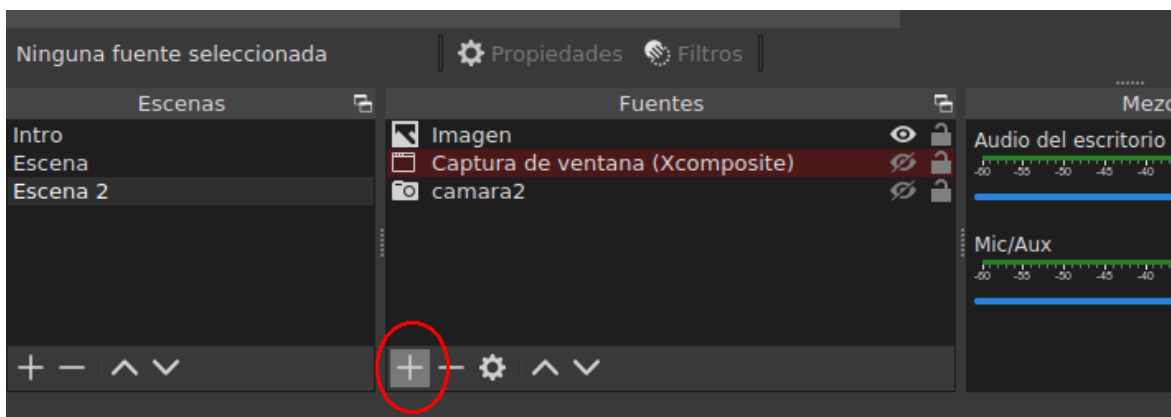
Ninguna fuente seleccionada
Propiedades
Filtros

Escenas
Intro
Escena
Escena 2

Fuentes
Imagen
Captura de ventana (Xcomposite)
camara2

Mezc
Audio del escritorio
-60 -55 -50 -45 -40
Mic/Aux
-60 -55 -50 -45 -40